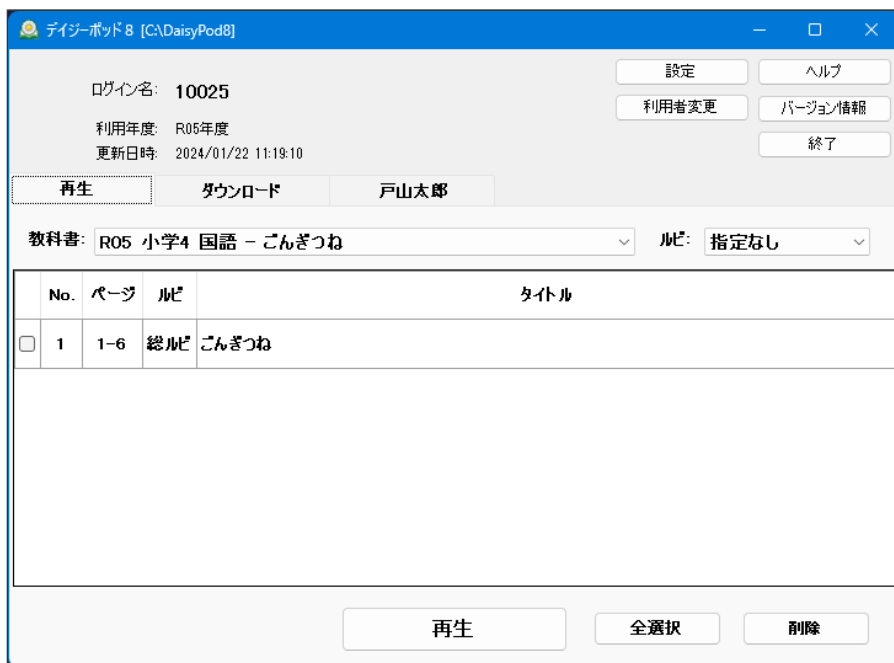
デイジーポッド8 [C:\DaisyPod8]

ログイン名: 10025
利用年度: R05年度
更新日時: 2024/01/22 11:19:10

設定
ヘルプ
利用者変更
バージョン情報
終了

再生
ダウンロード
戸山太郎

教科書: R05 小学4 国語 − ごんぎつね
ルビ: 指定なし

| | No. | ページ | ルビ | タイトル |
|---|---|---|---|---|
| ☐ | 1 | 1−6 | 総ルビ | ごんぎつね |

再生
全選択
削除